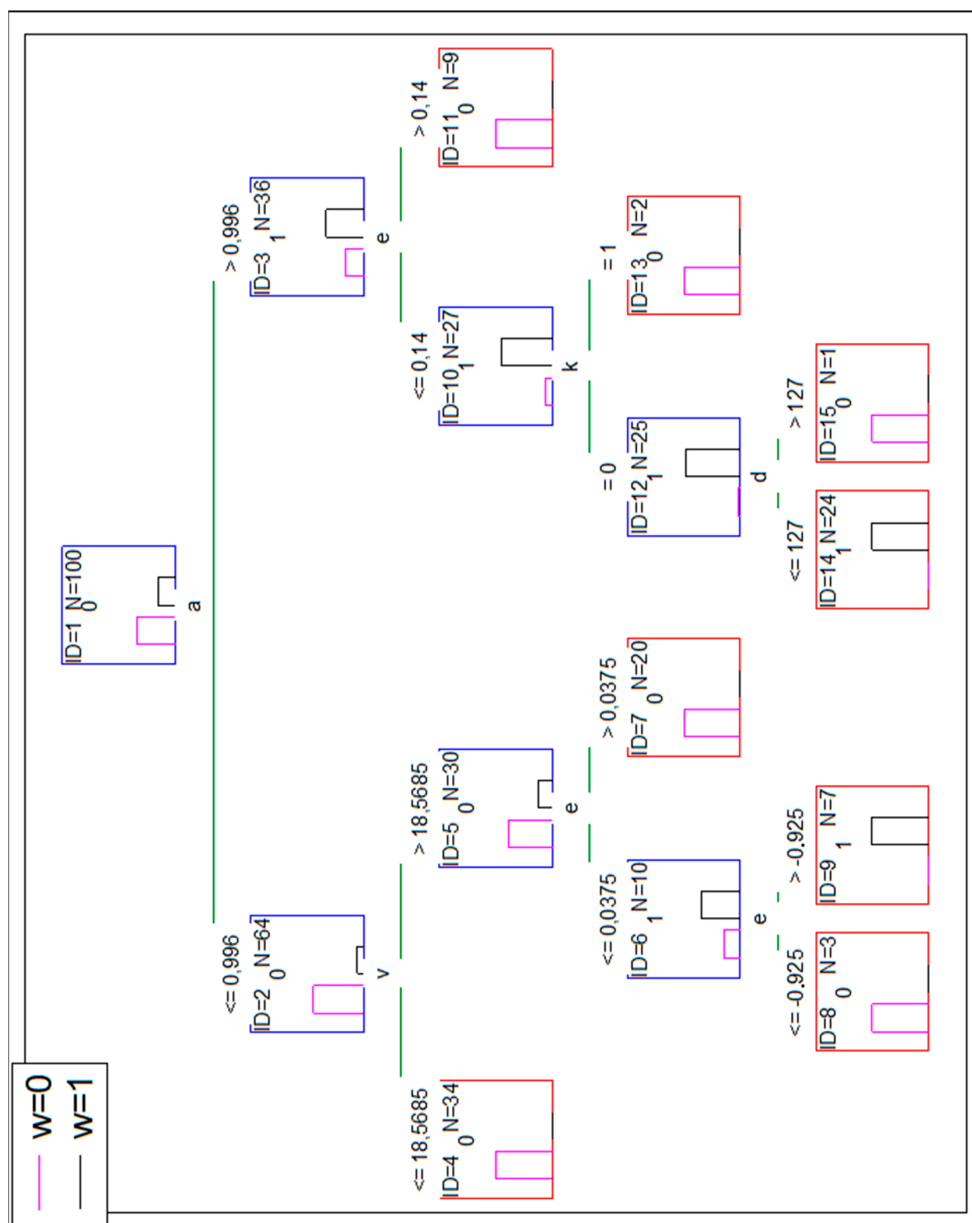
w=0
w=1

ID=1 N=100
0
a

<= 0,996
ID=2 N=64
0
v

> 0,996
ID=3 N=36
1
e

<= 18,5685
ID=4 N=34
0

> 18,5685
ID=5 N=30
0
e

<= 0,14
ID=10 N=27
1
k

> 0,14
ID=11 N=9
0

<= 0,0375
ID=6 N=10
1
e

> 0,0375
ID=7 N=20
0

= 0
ID=12 N=25
1
d

= 1
ID=13 N=2
0

<= -0,925
ID=8 N=3
0

> -0,925
ID=9 N=7
1

<= 127
ID=14 N=24
1

> 127
ID=15 N=1
0